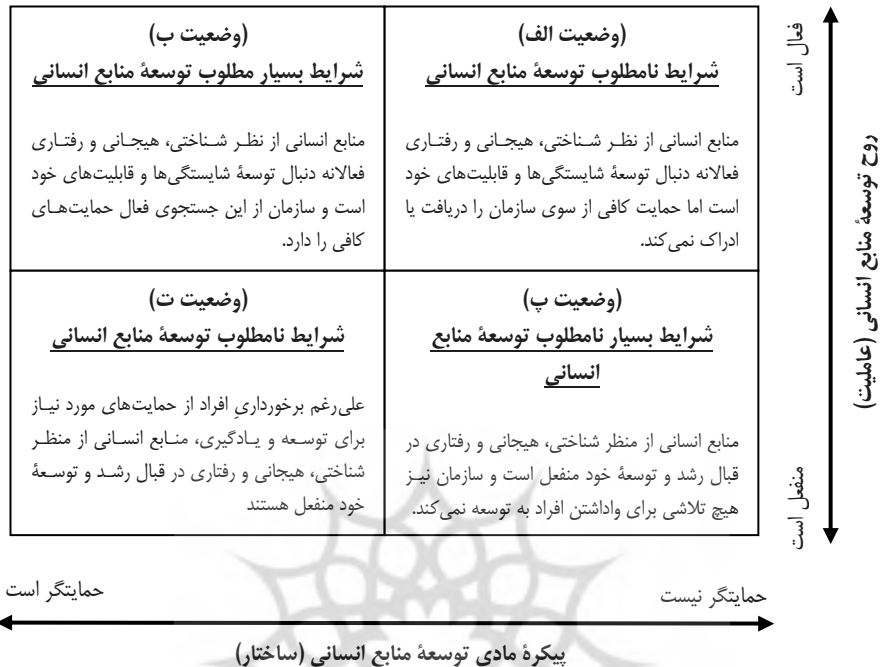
روح توسعهٔ منابع انسانی (عاملیت)

فعال است

منفعل است

| (وضعیت ب) شرایط بسیار مطلوب توسعهٔ منابع انسانی منابع انسانی از نظر شناختی، هیجانی و رفتاری فعالانه دنبال توسعهٔ شایستگی‌ها و قابلیت‌های خود است و سازمان از این جستجوی فعال حمایت‌های کافی را دارد. | (وضعیت الف) شرایط نامطلوب توسعهٔ منابع انسانی منابع انسانی از نظر شناختی، هیجانی و رفتاری فعالانه دنبال توسعهٔ شایستگی‌ها و قابلیت‌های خود است اما حمایت کافی از سوی سازمان را دریافت یا ادراک نمی‌کند. |
|---|---|
| (وضعیت ت) شرایط نامطلوب توسعهٔ منابع انسانی علی‌رغم برخورداری افراد از حمایت‌های مورد نیاز برای توسعه و یادگیری، منابع انسانی از منظر شناختی، هیجانی و رفتاری در قبال رشد و توسعهٔ خود منفعل هستند | (وضعیت پ) شرایط بسیار نامطلوب توسعهٔ منابع انسانی منابع انسانی از منظر شناختی، هیجانی و رفتاری در قبال رشد و توسعهٔ خود منفعل است و سازمان نیز هیچ تلاشی برای واداشتن افراد به توسعه نمی‌کند. |

حمایتگر است

حمایتگر نیست

پیکرهٔ مادی توسعهٔ منابع انسانی (ساختار)